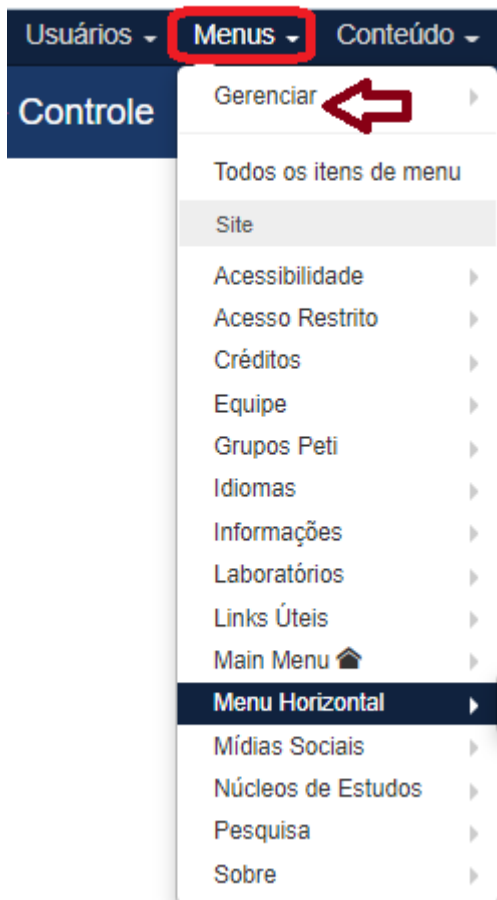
Usuários ▾ Menus ▾ Conteúdo ▾

Controle

Gerenciar

Todos os itens de menu

Site

Acessibilidade

Acesso Restrito

Créditos

Equipe

Grupos Peti

Idiomas

Informações

Laboratórios

Links Úteis

Main Menu

Menu Horizontal

Mídias Sociais

Núcleos de Estudos

Pesquisa

Sobre